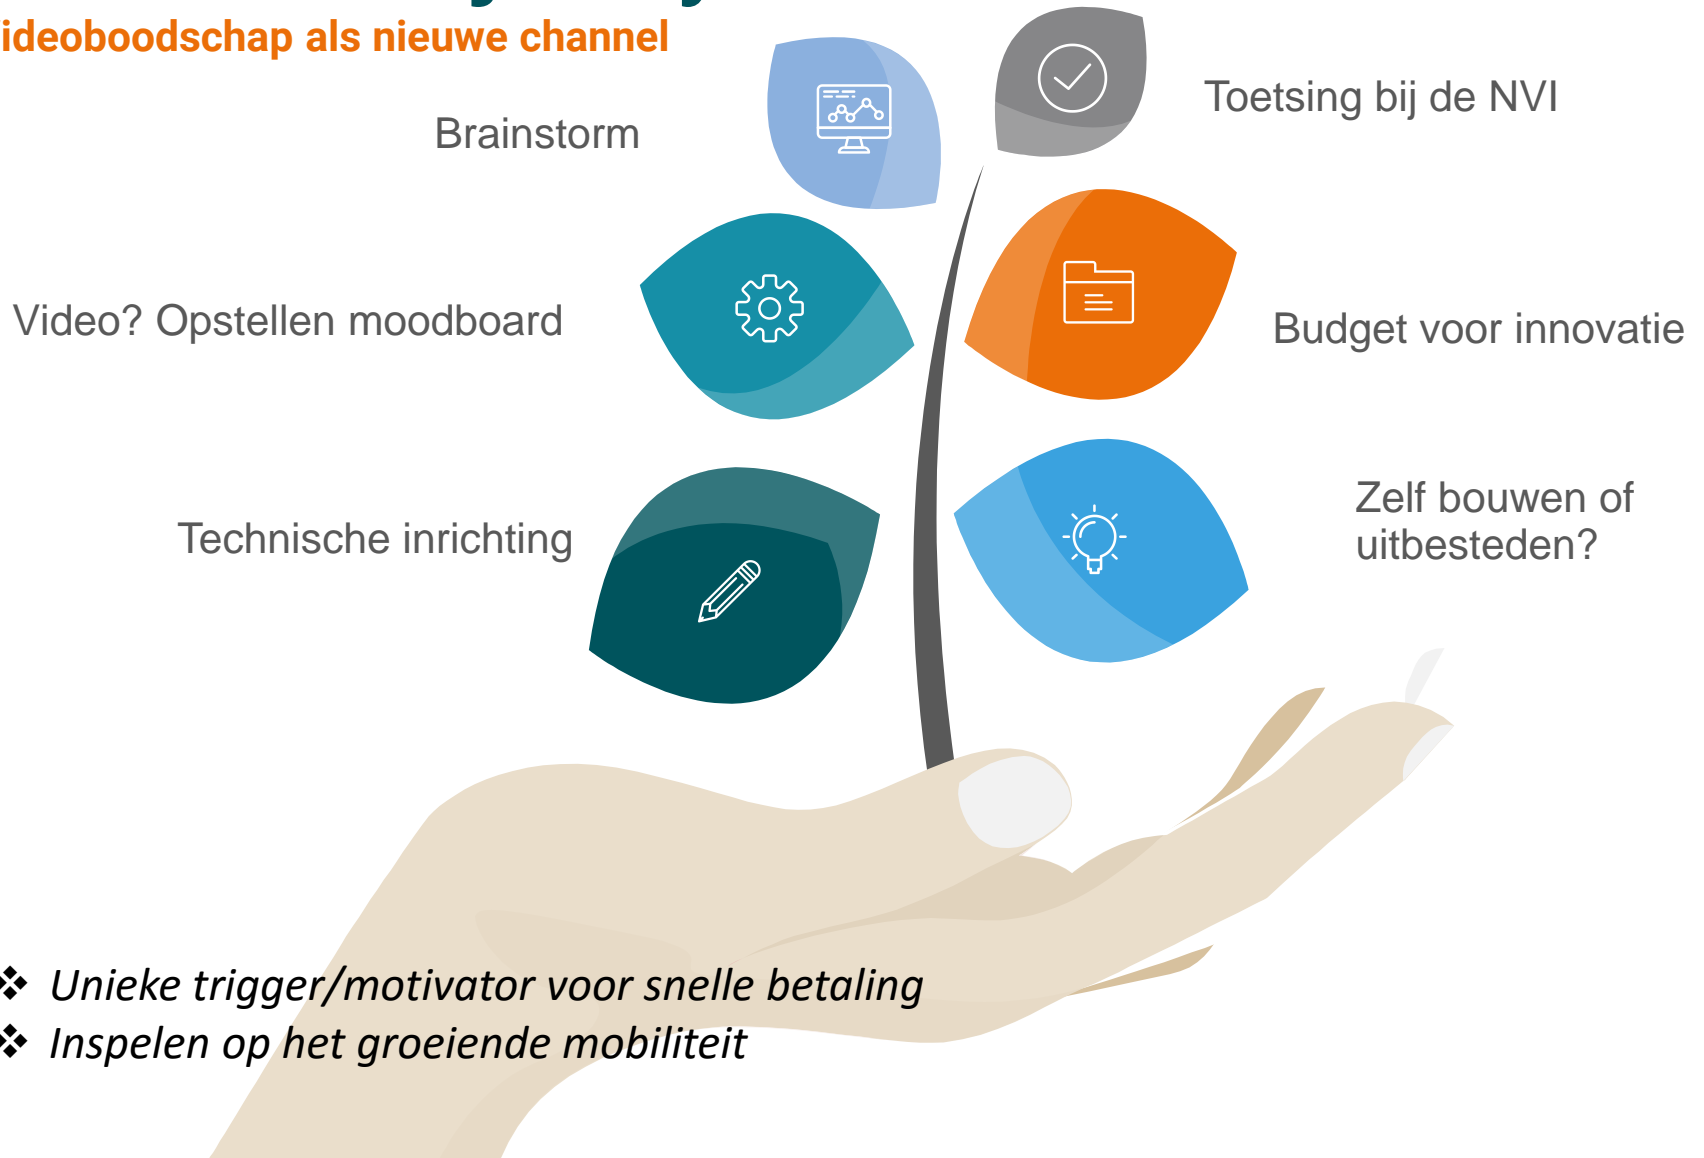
ideoboodschap als nieuwe channel

Brainstorm

Toetsing bij de NVI

Video? Opstellen moodboard

Budget voor innovatie

Technische inrichting

Zelf bouwen of uitbesteden?

❖ Unieke trigger/motivator voor snelle betaling
❖ Inspelen op het groeiende mobiliteit